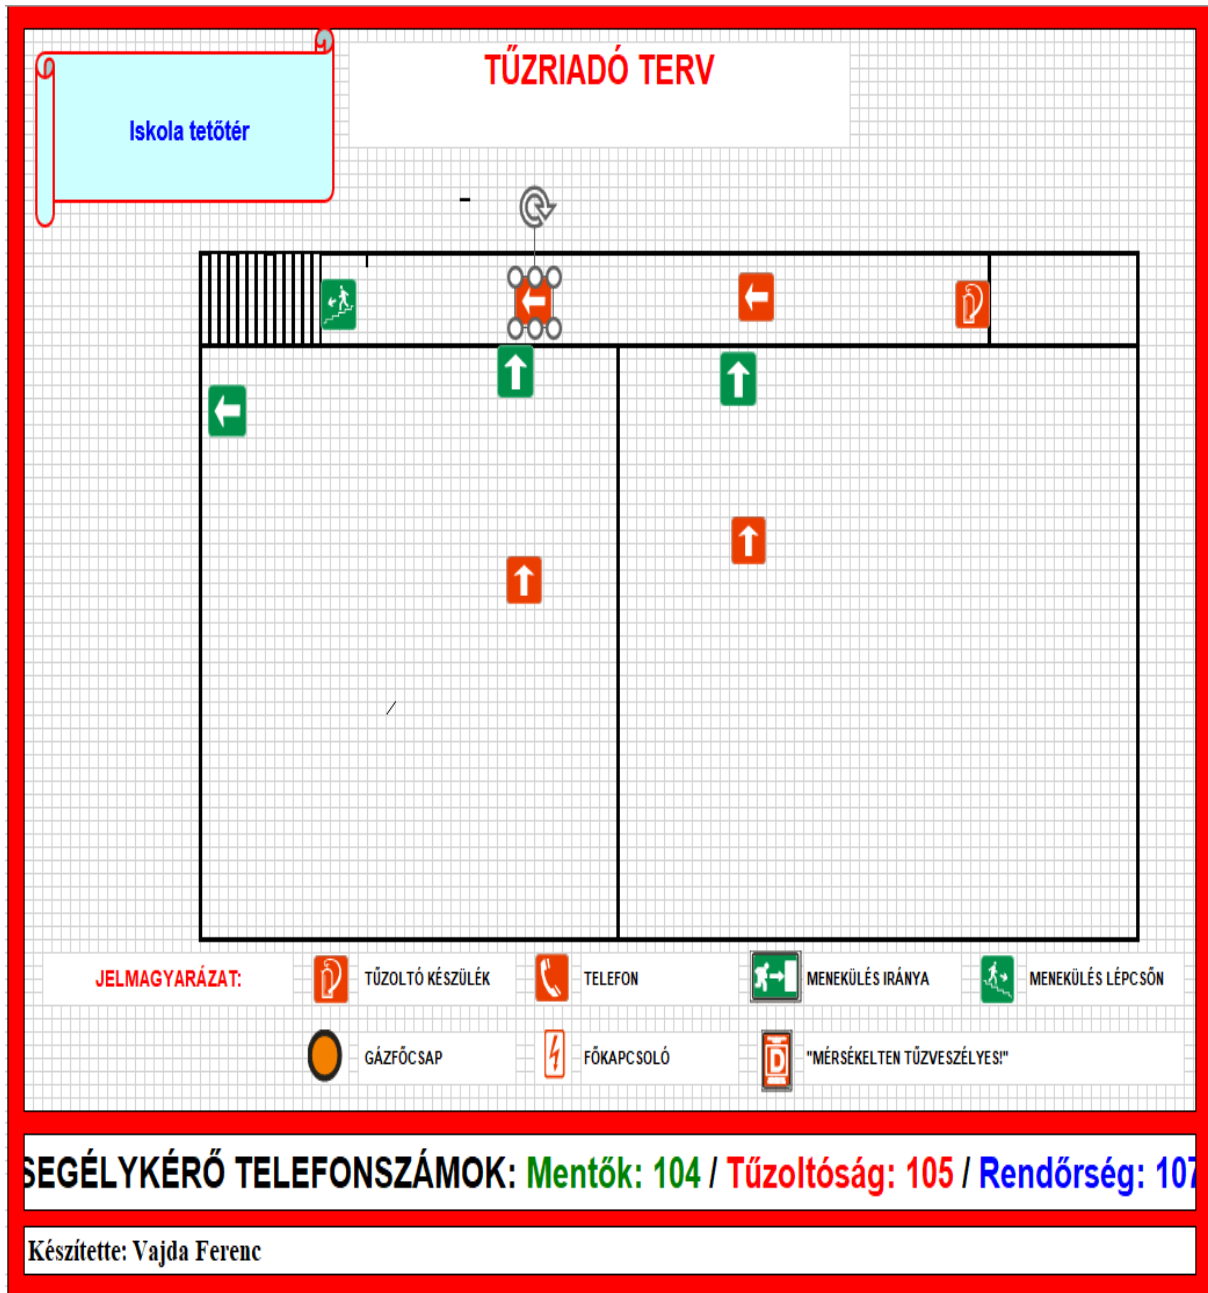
Iskola tetőtér

TŰZRIADÓ TERV

JELMAGYARÁZAT: TŰZOLTÓ KÉSZÜLÉK TELEFON MENEKÜLÉS IRÁNYA MENEKÜLÉS LÉPCSŐN

GÁZFŐCSAP FŐKAPCSOLÓ "MÉRSÉKELTEN TŰZVESZÉLYES!"

SEGÉLYKÉRŐ TELEFONSZÁMOK: Mentők: 104 / Tűzoltóság: 105 / Rendőrség: 10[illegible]

Készítette: Vajda Ferenc